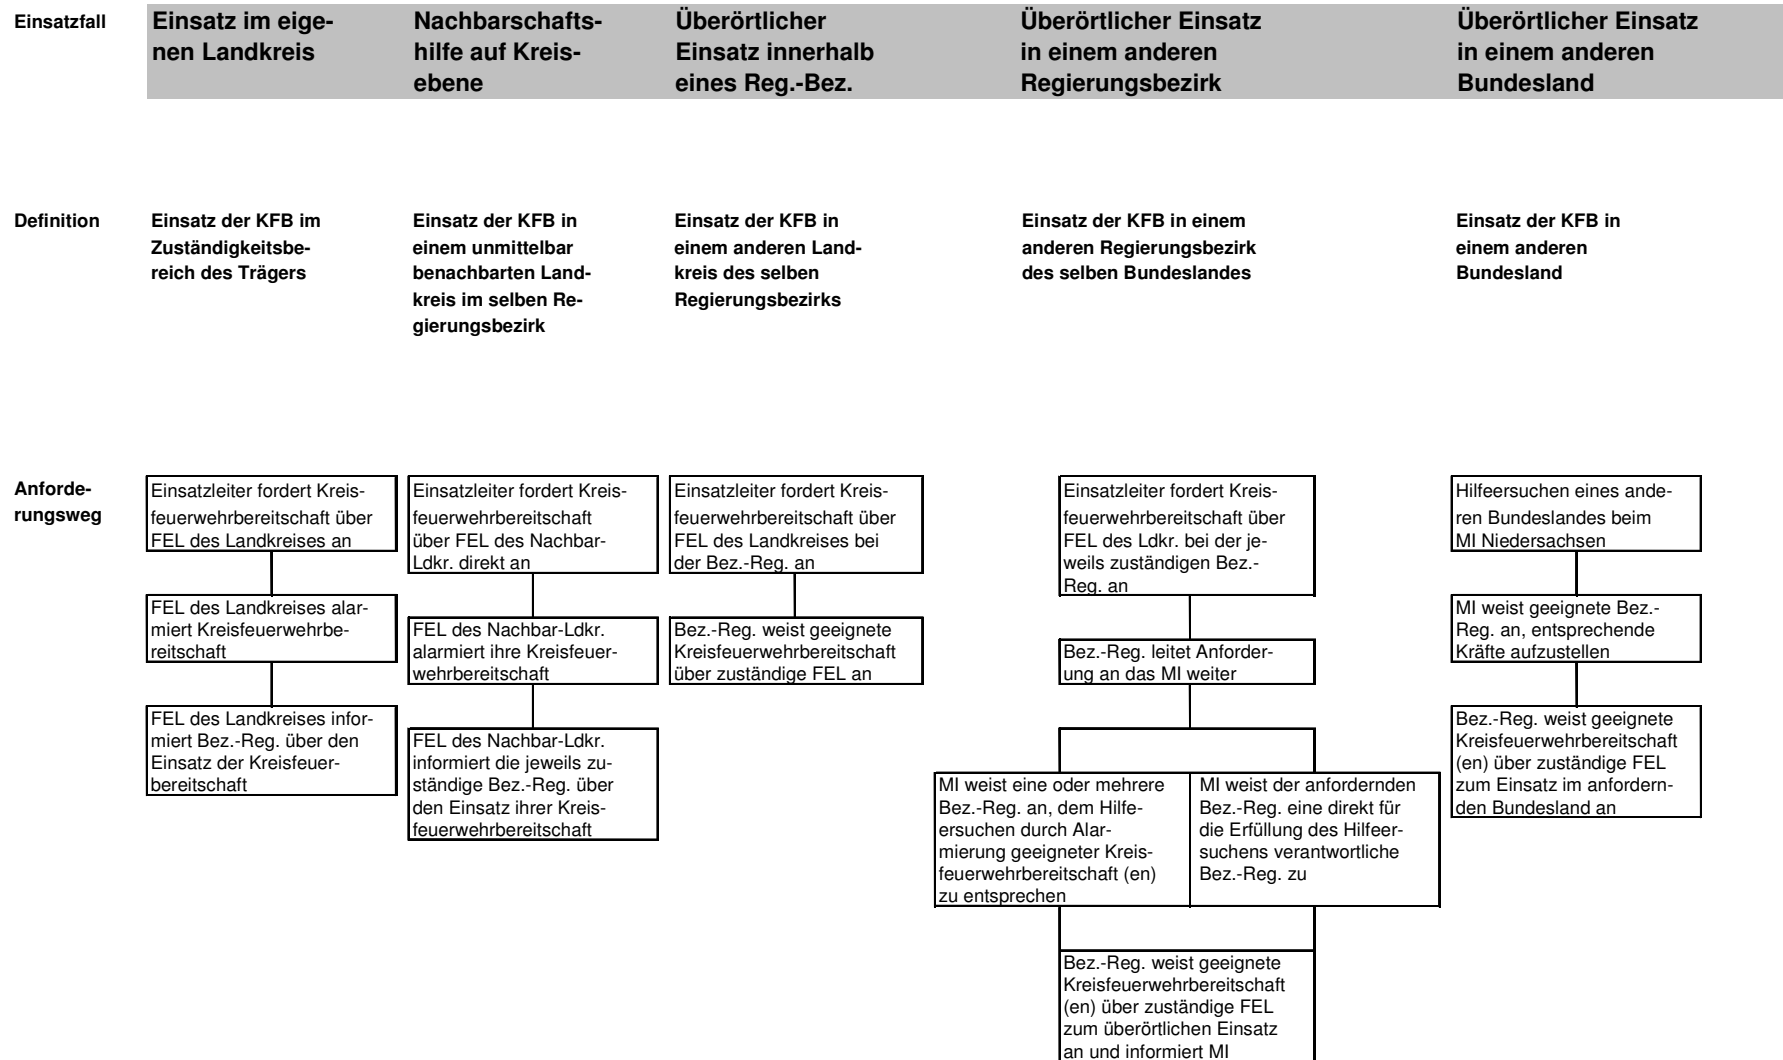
Einsatzfall

Einsatz im eigenen Landkreis

Nachbarschaftshilfe auf Kreisebene

Überörtlicher Einsatz innerhalb eines Reg.-Bez.

Überörtlicher Einsatz in einem anderen Regierungsbezirk

Überörtlicher Einsatz in einem anderen Bundesland

Definition

Einsatz der KFB im Zuständigkeitsbereich des Trägers

Einsatz der KFB in einem unmittelbar benachbarten Landkreis im selben Regierungsbezirk

Einsatz der KFB in einem anderen Landkreis des selben Regierungsbezirks

Einsatz der KFB in einem anderen Regierungsbezirk des selben Bundeslandes

Einsatz der KFB in einem anderen Bundesland

Anforderungsweg

Einsatzleiter fordert Kreisfeuerwehrbereitschaft über FEL des Landkreises an

FEL des Landkreises alarmiert Kreisfeuerwehrbereitschaft

FEL des Landkreises informiert Bez.-Reg. über den Einsatz der Kreisfeuerbereitschaft

Einsatzleiter fordert Kreisfeuerwehrbereitschaft über FEL des Nachbar-Ldkr. direkt an

FEL des Nachbar-Ldkr. alarmiert ihre Kreisfeuerwehrbereitschaft

FEL des Nachbar-Ldkr. informiert die jeweils zuständige Bez.-Reg. über den Einsatz ihrer Kreisfeuerwehrbereitschaft

Einsatzleiter fordert Kreisfeuerwehrbereitschaft über FEL des Landkreises bei der Bez.-Reg. an

Bez.-Reg. weist geeignete Kreisfeuerwehrbereitschaft über zuständige FEL an

Einsatzleiter fordert Kreisfeuerwehrbereitschaft über FEL des Ldkr. bei der jeweils zuständigen Bez.-Reg. an

Bez.-Reg. leitet Anforderung an das MI weiter

MI weist eine oder mehrere Bez.-Reg. an, dem Hilfeersuchen durch Alarmierung geeigneter Kreisfeuerwehrbereitschaft (en) zu entsprechen

MI weist der anfordernden Bez.-Reg. eine direkt für die Erfüllung des Hilfeersuchens verantwortliche Bez.-Reg. zu

Bez.-Reg. weist geeignete Kreisfeuerwehrbereitschaft (en) über zuständige FEL zum überörtlichen Einsatz an und informiert MI

Hilfeersuchen eines anderen Bundeslandes beim MI Niedersachsen

MI weist geeignete Bez.-Reg. an, entsprechende Kräfte aufzustellen

Bez.-Reg. weist geeignete Kreisfeuerwehrbereitschaft (en) über zuständige FEL zum Einsatz im anfordernden Bundesland an